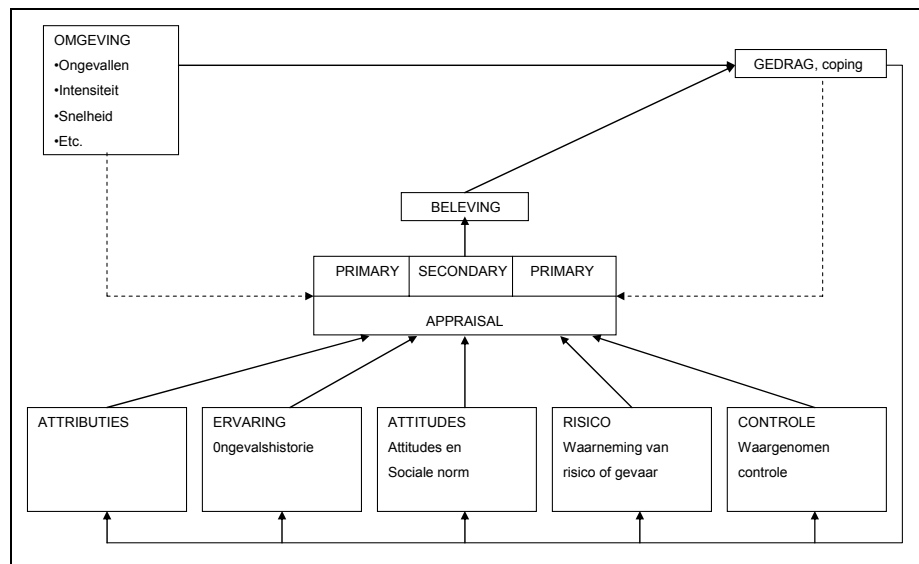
OMGEVING
•Ongevallen
•Intensiteit
•Snelheid
•Etc.

GEDRAG, coping

BELEVING

PRIMARY | SECONDARY | PRIMARY

APPRAISAL

ATTRIBUTIES

ERVARING
0ngevalshistorie

ATTITUDES
Attitudes en Sociale norm

RISICO
Waarneming van risico of gevaar

CONTROLE
Waargenomen controle